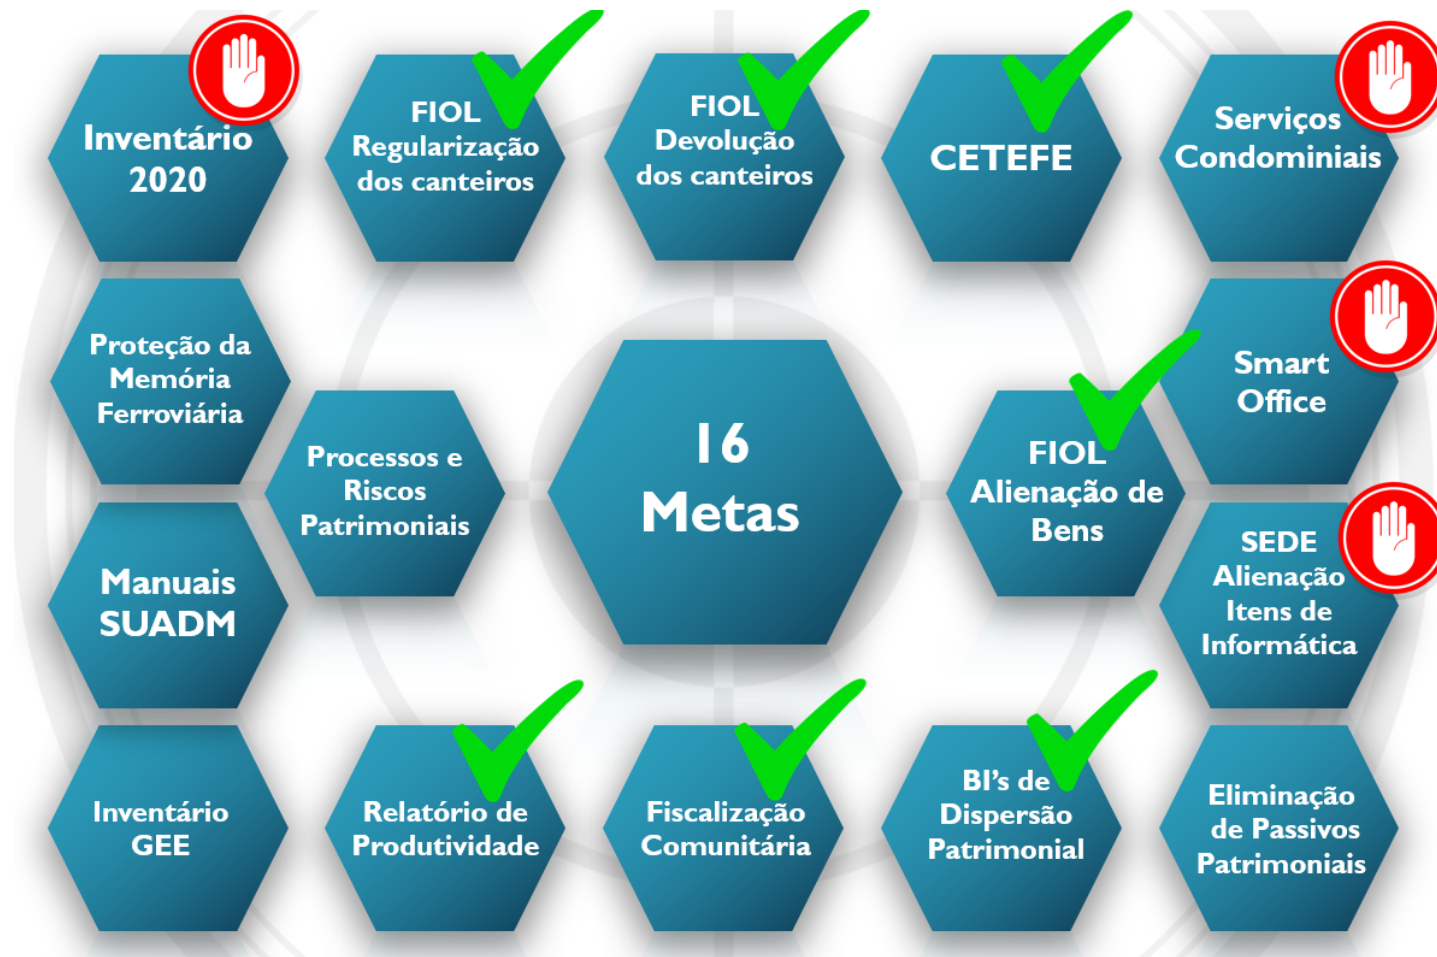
Inventário 2020

FIOL Regularização dos canteiros

FIOL Devolução dos canteiros

CETEFE

Serviços Condominiais

Proteção da Memória Ferroviária

Processos e Riscos Patrimoniais

16 Metas

FIOL Alienação de Bens

Smart Office

Manuais SUADM

SEDE Alienação Itens de Informática

Inventário GEE

Relatório de Produtividade

Fiscalização Comunitária

BI's de Dispersão Patrimonial

Eliminação de Passivos Patrimoniais